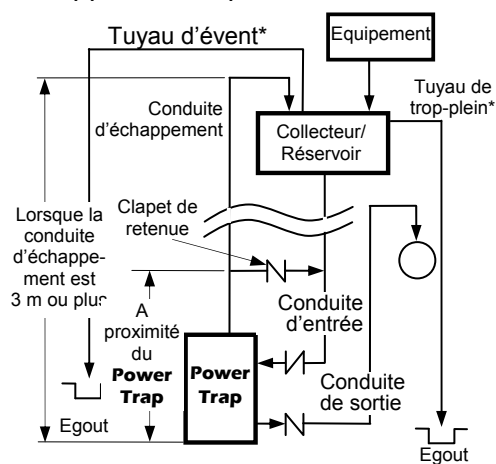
Tuyau d'évent*

Equipement

Tuyau de trop-plein*

Conduite d'échappement

Collecteur/ Réservoir

Clapet de retenue

Lorsque la conduite d'échappement est 3 m ou plus

A proximité du Power Trap

Conduite d'entrée

Power Trap

Conduite de sortie

Egout

Egout